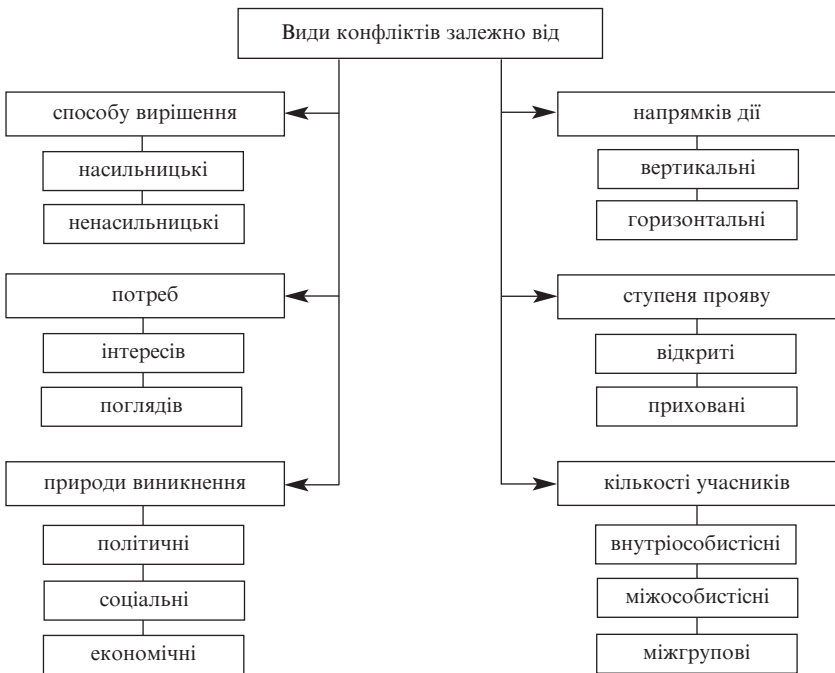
Види конфліктів залежно від

способу вирішення

насильницькі

ненасильницькі

потреб

інтересів

поглядів

природи виникнення

політичні

соціальні

економічні

напрямків дії

вертикальні

горизонтальні

ступеня прояву

відкриті

приховані

кількості учасників

внутріособистісні

міжособистісні

міжгрупові